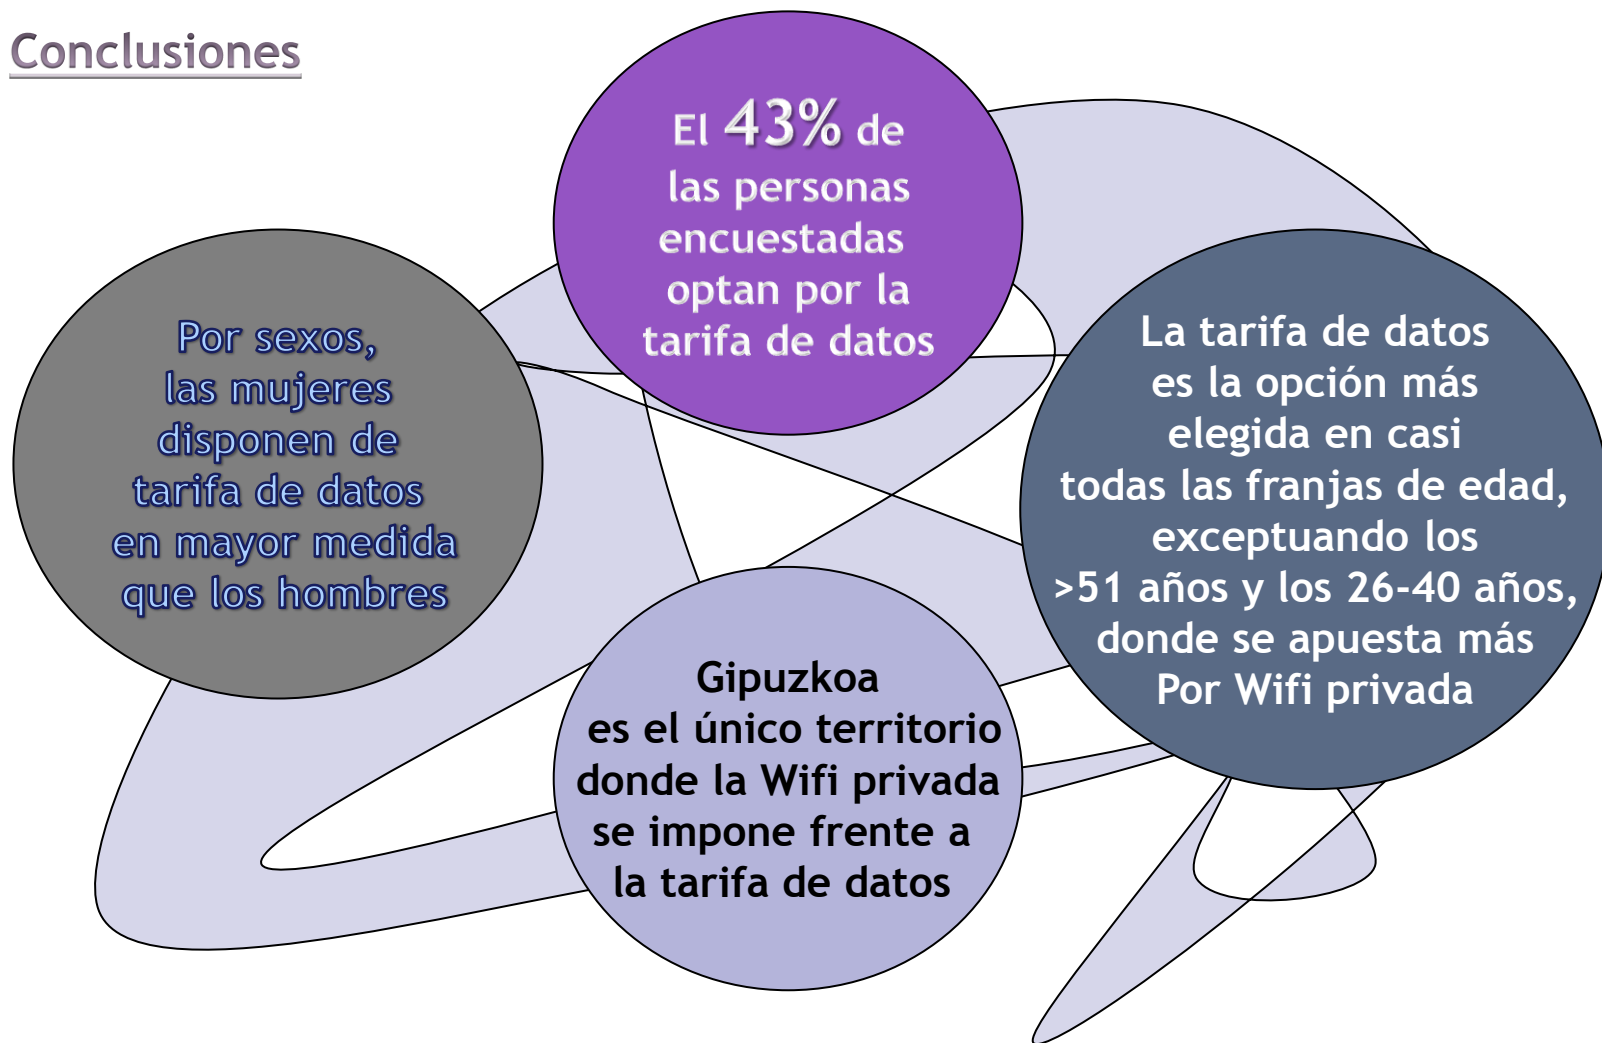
Conclusiones

El 43% de las personas encuestadas optan por la tarifa de datos

Por sexos, las mujeres disponen de tarifa de datos en mayor medida que los hombres

La tarifa de datos es la opción más elegida en casi todas las franjas de edad, exceptuando los >51 años y los 26-40 años, donde se apuesta más Por Wifi privada

Gipuzkoa es el único territorio donde la Wifi privada se impone frente a la tarifa de datos